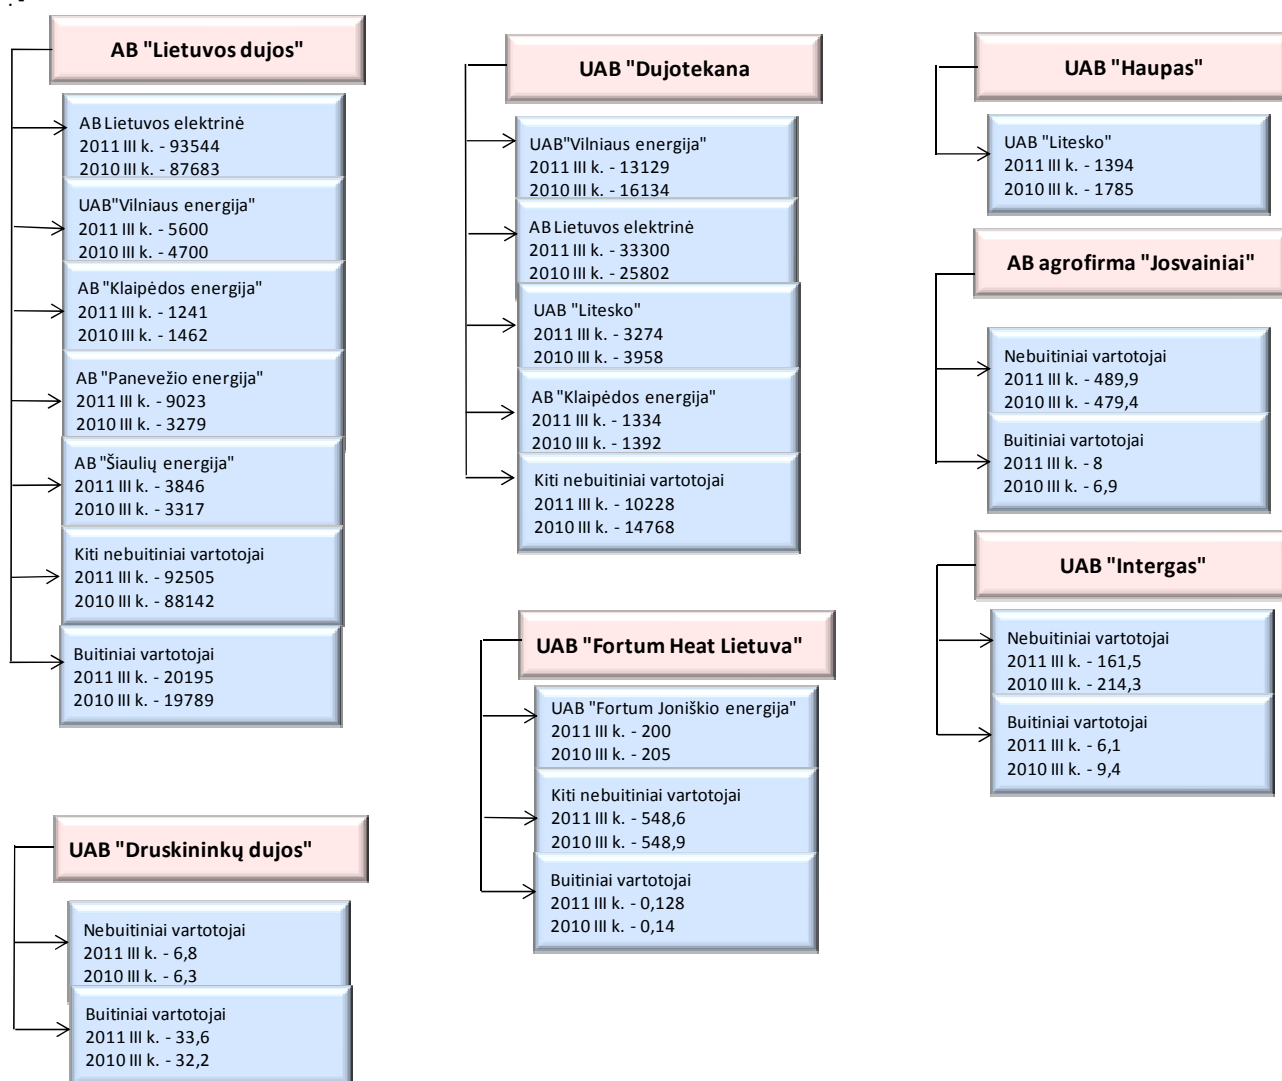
AB "Lietuvos dujos"

AB Lietuvos elektrinė
2011 III k. - 93544
2010 III k. - 87683

UAB"Vilniaus energija"
2011 III k. - 5600
2010 III k. - 4700

AB "Klaipėdos energija"
2011 III k. - 1241
2010 III k. - 1462

AB "Panevežio energija"
2011 III k. - 9023
2010 III k. - 3279

AB "Šiaulių energija"
2011 III k. - 3846
2010 III k. - 3317

Kiti nebuitiniai vartotojai
2011 III k. - 92505
2010 III k. - 88142

Buitiniai vartotojai
2011 III k. - 20195
2010 III k. - 19789

UAB "Dujotekana

UAB"Vilniaus energija"
2011 III k. - 13129
2010 III k. - 16134

AB Lietuvos elektrinė
2011 III k. - 33300
2010 III k. - 25802

UAB "Litesko"
2011 III k. - 3274
2010 III k. - 3958

AB "Klaipėdos energija"
2011 III k. - 1334
2010 III k. - 1392

Kiti nebuitiniai vartotojai
2011 III k. - 10228
2010 III k. - 14768

UAB "Haupas"

UAB "Litesko"
2011 III k. - 1394
2010 III k. - 1785

AB agrofirma "Josvainiai"

Nebuitiniai vartotojai
2011 III k. - 489,9
2010 III k. - 479,4

Buitiniai vartotojai
2011 III k. - 8
2010 III k. - 6,9

UAB "Intergas"

Nebuitiniai vartotojai
2011 III k. - 161,5
2010 III k. - 214,3

Buitiniai vartotojai
2011 III k. - 6,1
2010 III k. - 9,4

UAB "Fortum Heat Lietuva"

UAB "Fortum Joniškio energija"
2011 III k. - 200
2010 III k. - 205

Kiti nebuitiniai vartotojai
2011 III k. - 548,6
2010 III k. - 548,9

Buitiniai vartotojai
2011 III k. - 0,128
2010 III k. - 0,14

UAB "Druskininkų dujos"

Nebuitiniai vartotojai
2011 III k. - 6,8
2010 III k. - 6,3

Buitiniai vartotojai
2011 III k. - 33,6
2010 III k. - 32,2